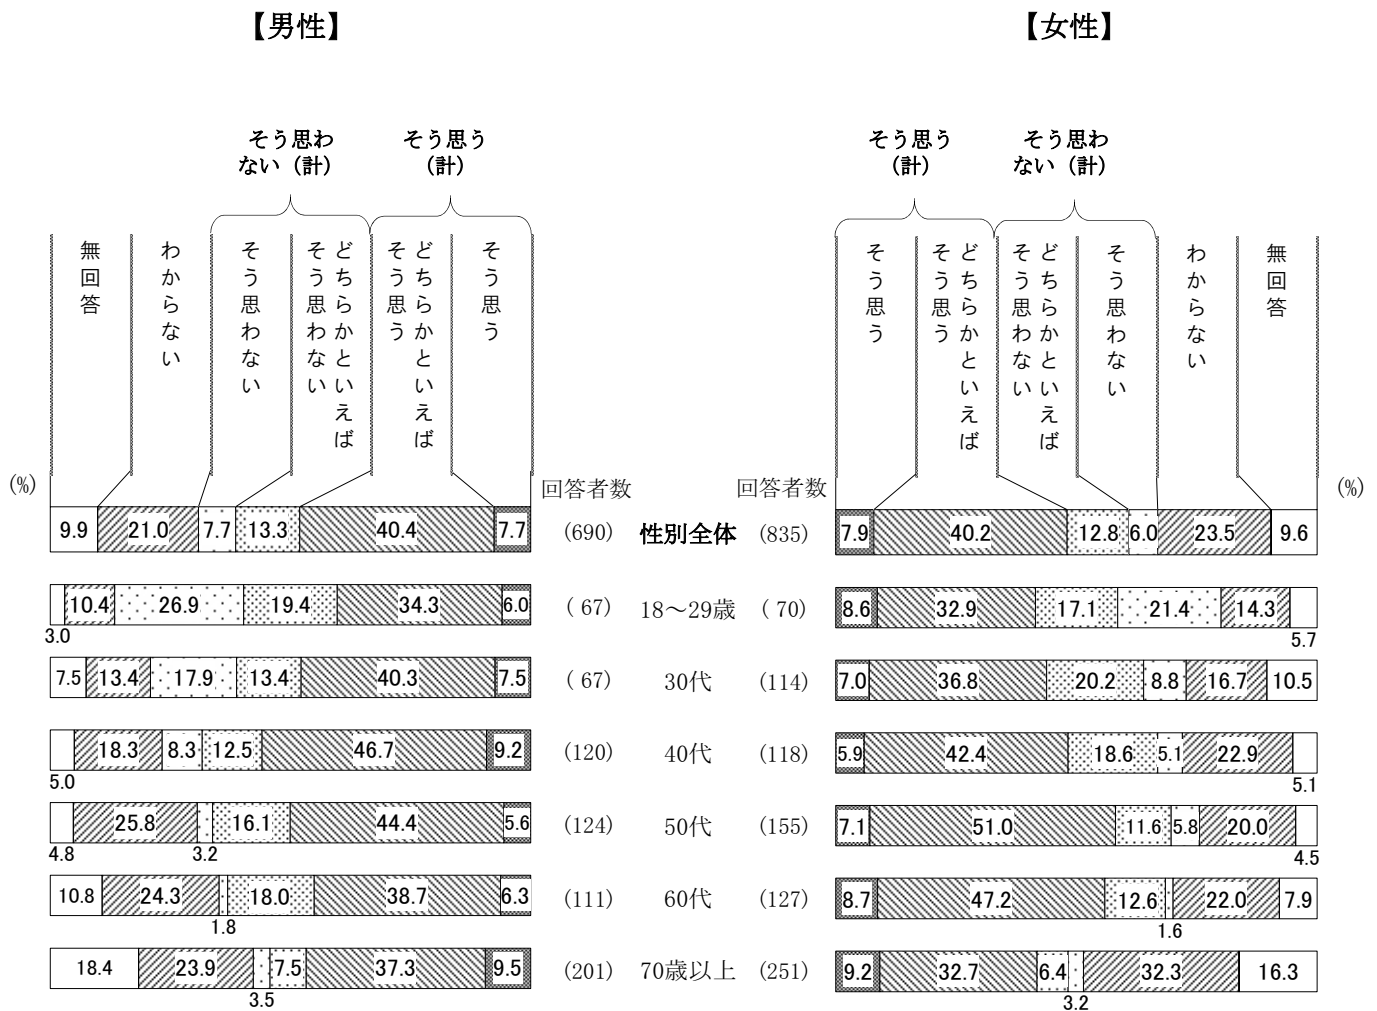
【男性】

【女性】

そう思わない（計）　そう思う（計）

そう思う（計）　そう思わない（計）

| 無回答 | わからない | そう思わない | どちらかといえばそう思わない | どちらかといえばそう思う | そう思う | 回答者数 | | 回答者数 | そう思う | どちらかといえばそう思う | どちらかといえばそう思わない | そう思わない | わからない | 無回答 |
|---|---|---|---|---|---|---|---|---|---|---|---|---|---|---|
| 9.9 | 21.0 | 7.7 | 13.3 | 40.4 | 7.7 | (690) | 性別全体 | (835) | 7.9 | 40.2 | 12.8 | 6.0 | 23.5 | 9.6 |
| 3.0 | 10.4 | 26.9 | 19.4 | 34.3 | 6.0 | ( 67) | 18～29歳 | ( 70) | 8.6 | 32.9 | 17.1 | 21.4 | 14.3 | 5.7 |
| 7.5 | 13.4 | 17.9 | 13.4 | 40.3 | 7.5 | ( 67) | 30代 | (114) | 7.0 | 36.8 | 20.2 | 8.8 | 16.7 | 10.5 |
| 5.0 | 18.3 | 8.3 | 12.5 | 46.7 | 9.2 | (120) | 40代 | (118) | 5.9 | 42.4 | 18.6 | 5.1 | 22.9 | 5.1 |
| 4.8 | 25.8 | 3.2 | 16.1 | 44.4 | 5.6 | (124) | 50代 | (155) | 7.1 | 51.0 | 11.6 | 5.8 | 20.0 | 4.5 |
| 10.8 | 24.3 | 1.8 | 18.0 | 38.7 | 6.3 | (111) | 60代 | (127) | 8.7 | 47.2 | 12.6 | 1.6 | 22.0 | 7.9 |
| 18.4 | 23.9 | 3.5 | 7.5 | 37.3 | 9.5 | (201) | 70歳以上 | (251) | 9.2 | 32.7 | 6.4 | 3.2 | 32.3 | 16.3 |

(%)　(%)